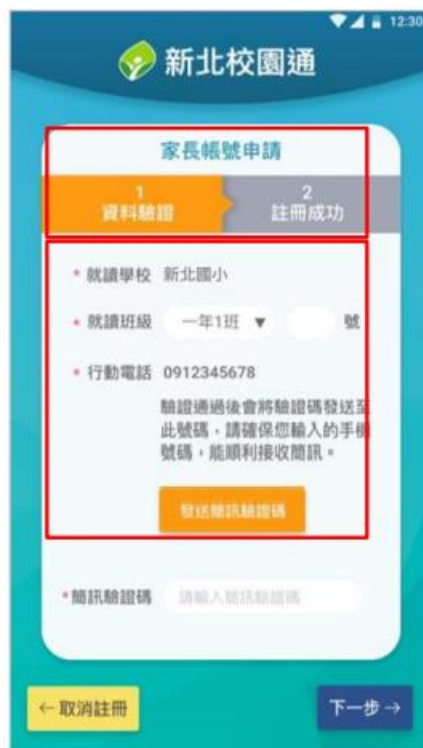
12:30

新北校園通

家長帳號申請

1
資料驗證

2
註冊成功

* 就讀學校 新北國小

* 就讀班級 一年1班 ▼ 號

* 行動電話 0912345678

驗證通過後會將驗證碼發送至此號碼，請確保您輸入的手機號碼，能順利接收簡訊。

發送簡訊驗證碼

*簡訊驗證碼 請輸入簡訊驗證碼

← 取消註冊

下一步 →